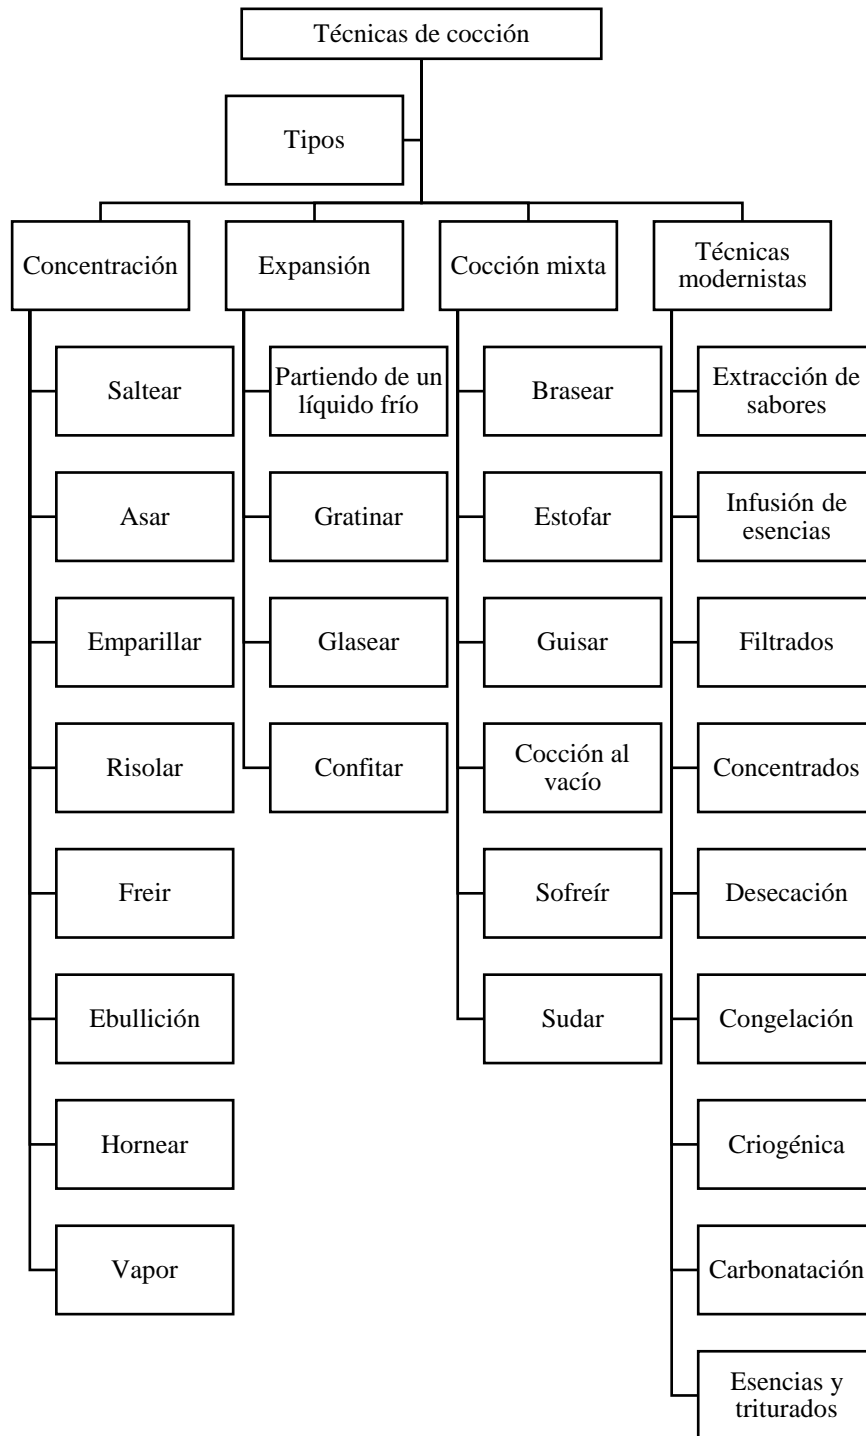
Técnicas de cocción

Tipos

Concentración

Saltear

Asar

Emparillar

Risolar

Freir

Ebullición

Hornear

Vapor

Expansión

Partiendo de un líquido frío

Gratinar

Glasear

Confitar

Cocción mixta

Brasear

Estofar

Guisar

Cocción al vacío

Sofreír

Sudar

Técnicas modernistas

Extracción de sabores

Infusión de esencias

Filtrados

Concentrados

Desecación

Congelación

Criogénica

Carbonatación

Esencias y triturados